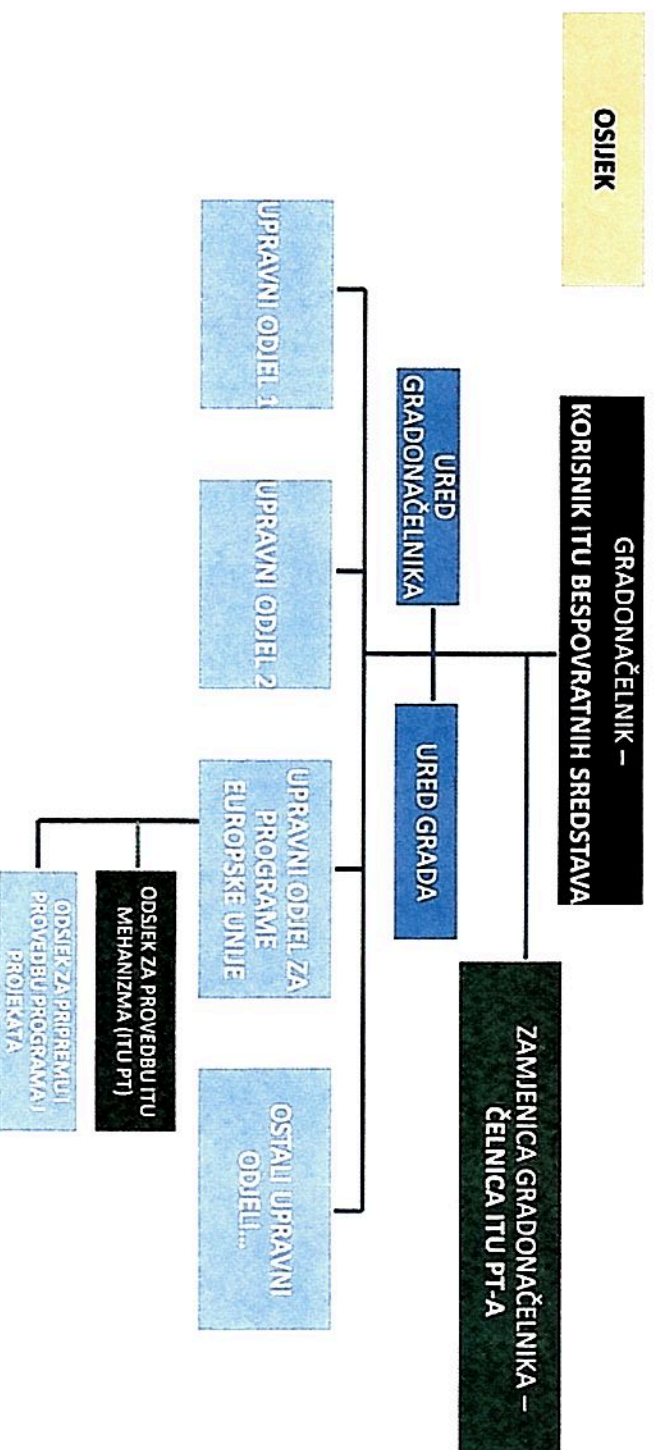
OSIJEK

GRADONAČELNIK – KORISNIK ITU BESPOVRATNIH SREDSTAVA

ZAMJENICA GRADONAČELNIKA – ČELNICA ITU PT-A

URED GRADONAČELNIKA

URED GRADA

UPRAVNI ODJEL 1

UPRAVNI ODJEL 2

UPRAVNI ODJEL ZA PROGRAME EUROPSKE UNIJE

OSTALI UPRAVNI ODJELI...

ODSJEK ZA PROVEDBU ITU MEHANIZMA (ITU PT)

ODSJEK ZA PRIPREMU I PROVEDBU PROGRAMA I PROJEKATA